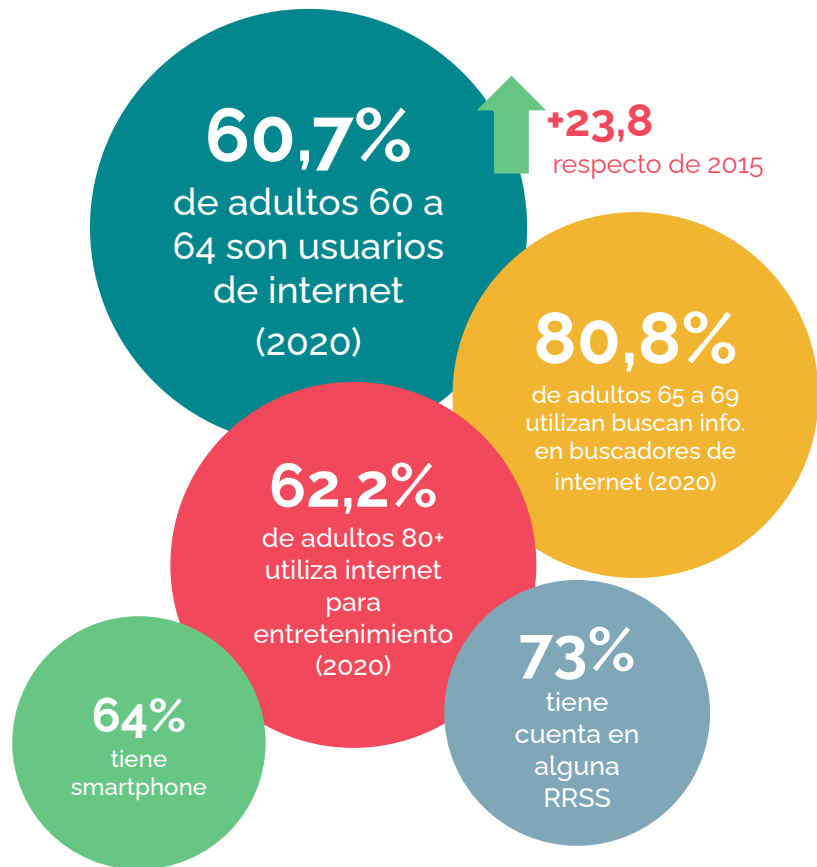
60,7%
de adultos 60 a 64 son usuarios de internet
(2020)

+23,8
respecto de 2015

80,8%
de adultos 65 a 69 utilizan buscan info. en buscadores de internet (2020)

62,2%
de adultos 80+ utiliza internet para entretenimiento (2020)

64%
tiene smartphone

73%
tiene cuenta en alguna RRSS